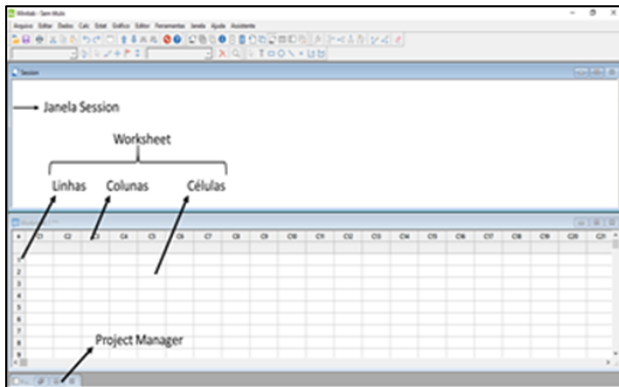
Minitab - Sem título

Arquivo Editar Dados Calc Estat Gráfico Editor Ferramentas Janela Ajuda Assistente

Session

Janela Session

Worksheet

Linhas Colunas Células

| + | C1 | C2 | C3 | C4 | C5 | C6 | C7 | C8 | C9 | C10 | C11 | C12 | C13 | C14 | C15 | C16 | C17 | C18 | C19 | C20 | C21 |
|---|---|---|---|---|---|---|---|---|---|---|---|---|---|---|---|---|---|---|---|---|---|
| 1 | | | | | | | | | | | | | | | | | | | | | |
| 2 | | | | | | | | | | | | | | | | | | | | | |
| 3 | | | | | | | | | | | | | | | | | | | | | |
| 4 | | | | | | | | | | | | | | | | | | | | | |
| 5 | | | | | | | | | | | | | | | | | | | | | |
| 6 | | | | | | | | | | | | | | | | | | | | | |
| 7 | | | | | | | | | | | | | | | | | | | | | |
| 8 | | | | | | | | | | | | | | | | | | | | | |
| 9 | | | | | | | | | | | | | | | | | | | | | |

Project Manager